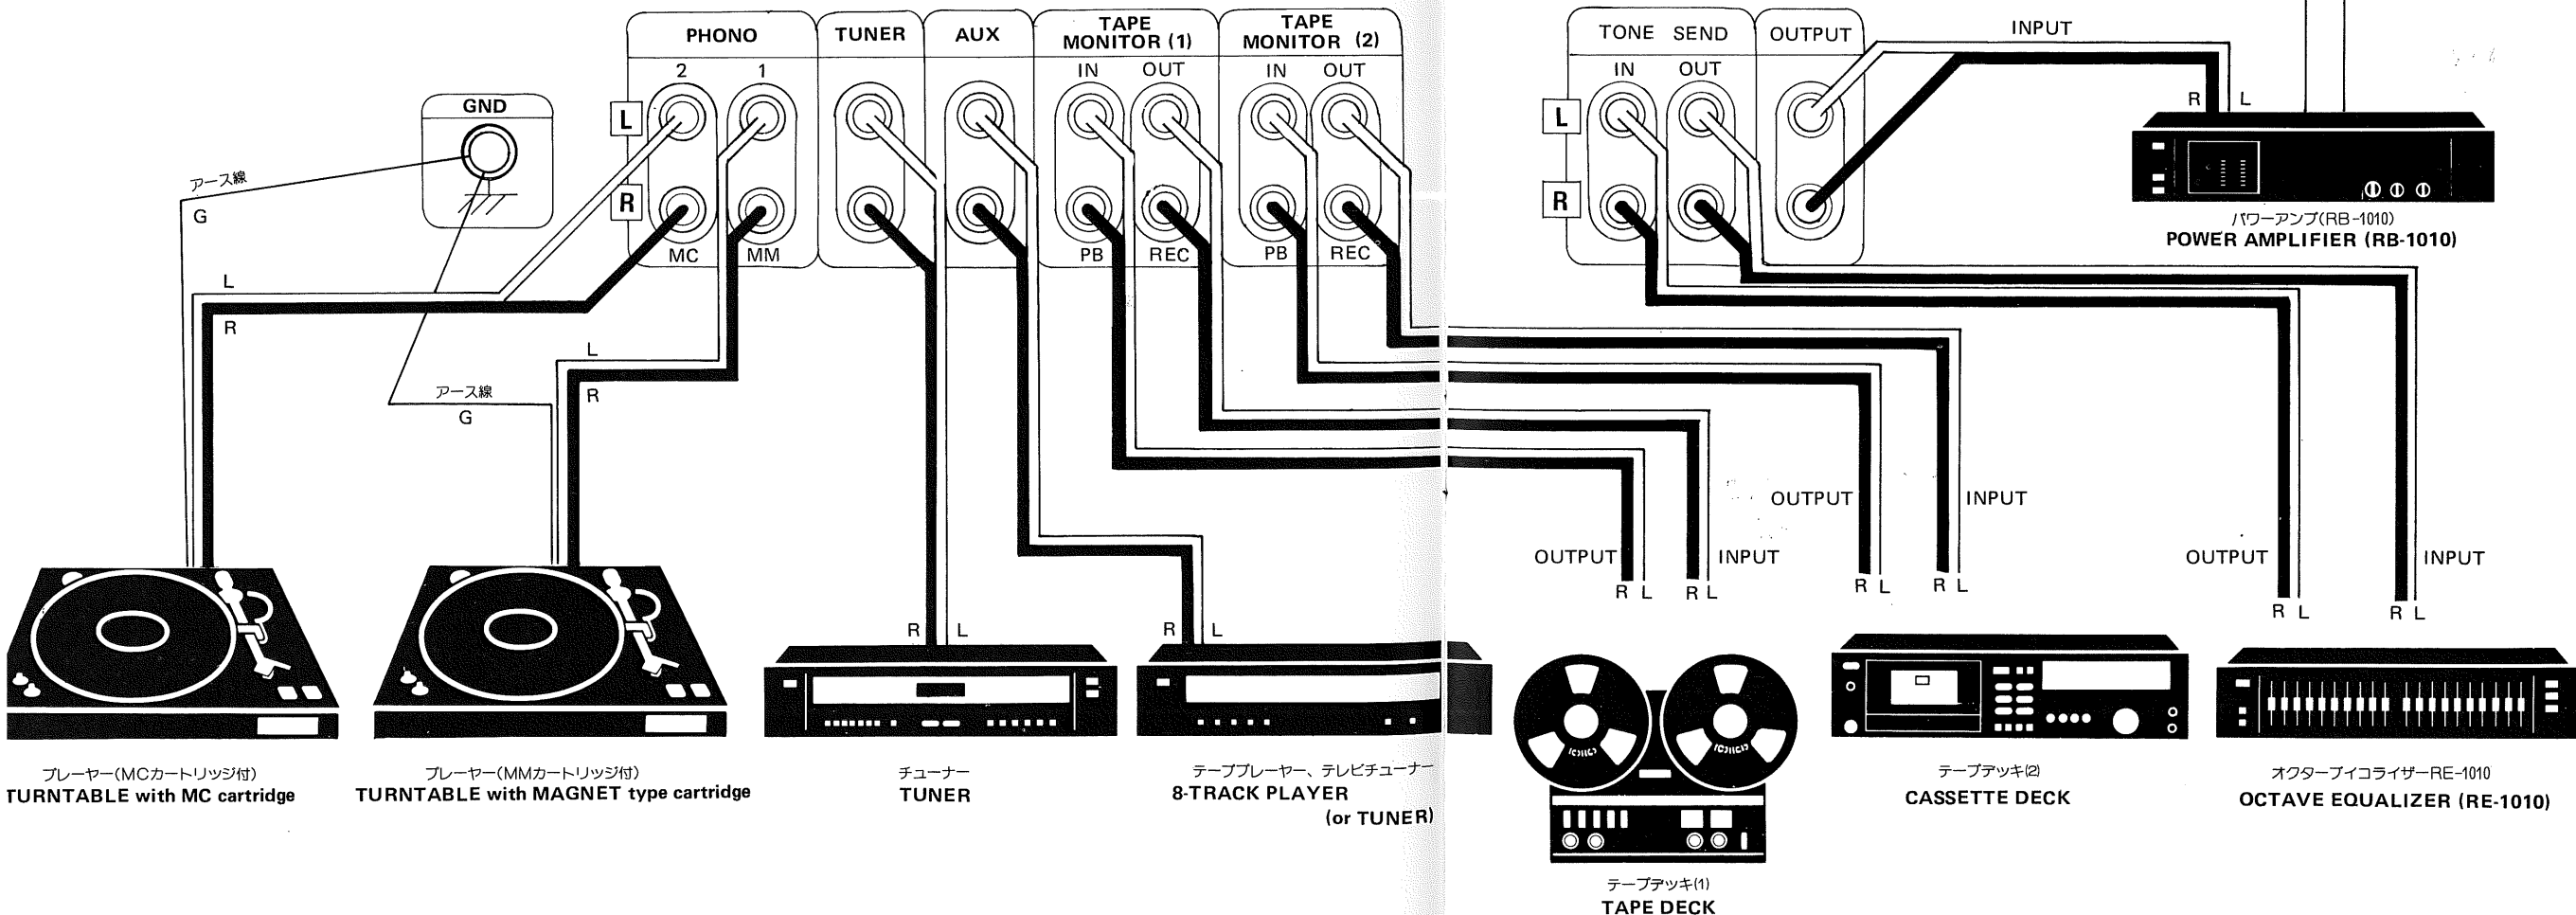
PHONO
2 1
L
R
MC MM
TUNER
AUX
TAPE MONITOR (1)
IN OUT
PB REC
TAPE MONITOR (2)
IN OUT
PB REC
GND
アース線
G
L
R
L
R
アース線
G
TONE SEND
IN OUT
L
R
OUTPUT
INPUT
R L
パワーアンプ(RB-1010)
POWER AMPLIFIER (RB-1010)
R L
R L
OUTPUT
INPUT
R L
R L
OUTPUT
INPUT
R L
R L
OUTPUT
INPUT
R L
R L
プレーヤー(MCカートリッジ付)
TURNTABLE with MC cartridge
プレーヤー(MMカートリッジ付)
TURNTABLE with MAGNET type cartridge
チューナー
TUNER
テーププレーヤー、テレビチューナー
8-TRACK PLAYER
(or TUNER)
テープデッキ(1)
TAPE DECK
テープデッキ(2)
CASSETTE DECK
オクターブイコライザーRE-1010
OCTAVE EQUALIZER (RE-1010)